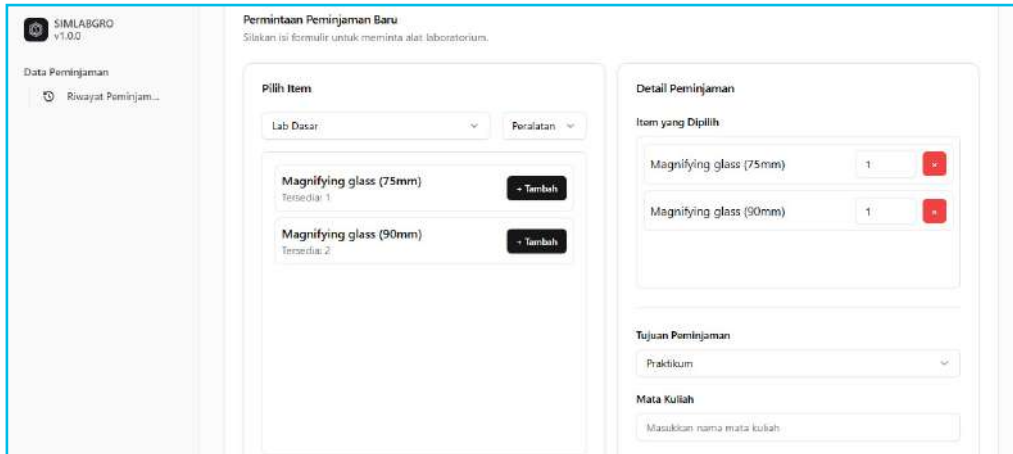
SIMLABGRO
v1.0.0

Data Peminjaman

Riwayat Peminjam...

Permintaan Peminjaman Baru

Silakan isi formulir untuk meminta alat laboratorium.

Pilih Item

Lab Dasar

Peralatan

Magnifying glass (75mm)
Tersedia: 1

+ Tambah

Magnifying glass (90mm)
Tersedia: 2

+ Tambah

Detail Peminjaman

Item yang Dipilih

Magnifying glass (75mm) 1 ×

Magnifying glass (90mm) 1 ×

Tujuan Peminjaman

Praktikum

Mata Kuliah

Masukkan nama mata kuliah